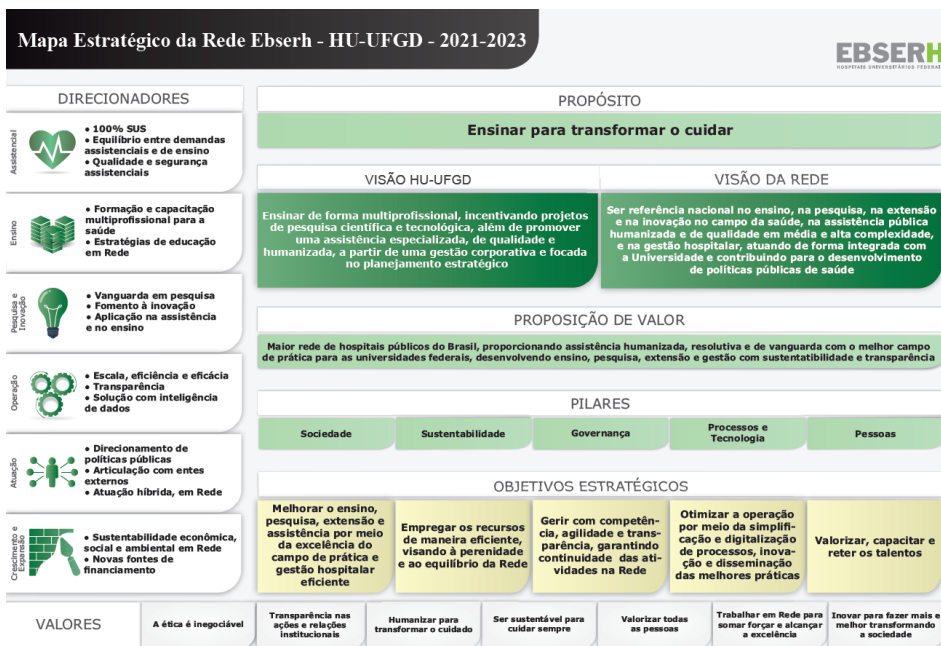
Mapa Estratégico da Rede Ebserh - HU-UFGD - 2021-2023

EBSERH
HOSPITAIS UNIVERSITÁRIOS FEDERAIS

DIRECIONADORES

Assistencial
• 100% SUS
• Equilíbrio entre demandas assistenciais e de ensino
• Qualidade e segurança assistenciais

Ensino
• Formação e capacitação multiprofissional para a saúde
• Estratégias de educação em Rede

Pesquisa e Inovação
• Vanguarda em pesquisa
• Fomento à inovação
• Aplicação na assistência e no ensino

Operação
• Escala, eficiência e eficácia
• Transparência
• Solução com inteligência de dados

Atuação
• Direcionamento de políticas públicas
• Articulação com entes externos
• Atuação híbrida, em Rede

Crescimento e Expansão
• Sustentabilidade econômica, social e ambiental em Rede
• Novas fontes de financiamento

PROPÓSITO

Ensinar para transformar o cuidar

VISÃO HU-UFGD

Ensinar de forma multiprofissional, incentivando projetos de pesquisa científica e tecnológica, além de promover uma assistência especializada, de qualidade e humanizada, a partir de uma gestão corporativa e focada no planejamento estratégico

VISÃO DA REDE

Ser referência nacional no ensino, na pesquisa, na extensão e na inovação no campo da saúde, na assistência pública humanizada e de qualidade em média e alta complexidade, e na gestão hospitalar, atuando de forma integrada com a Universidade e contribuindo para o desenvolvimento de políticas públicas de saúde

PROPOSIÇÃO DE VALOR

Maior rede de hospitais públicos do Brasil, proporcionando assistência humanizada, resolutiva e de vanguarda com o melhor campo de prática para as universidades federais, desenvolvendo ensino, pesquisa, extensão e gestão com sustentabilidade e transparência

PILARES

Sociedade | Sustentabilidade | Governança | Processos e Tecnologia | Pessoas

OBJETIVOS ESTRATÉGICOS

Melhorar o ensino, pesquisa, extensão e assistência por meio da excelência do campo de prática e gestão hospitalar eficiente

Empregar os recursos de maneira eficiente, visando à perenidade e ao equilíbrio da Rede

Gerir com competência, agilidade e transparência, garantindo continuidade das atividades na Rede

Otimizar a operação por meio da simplificação e digitalização de processos, inovação e disseminação das melhores práticas

Valorizar, capacitar e reter os talentos

VALORES

A ética é inegociável

Transparência nas ações e relações institucionais

Humanizar para transformar o cuidado

Ser sustentável para cuidar sempre

Valorizar todas as pessoas

Trabalhar em Rede para somar forçar e alcançar a excelência

Inovar para fazer mais e melhor transformando a sociedade